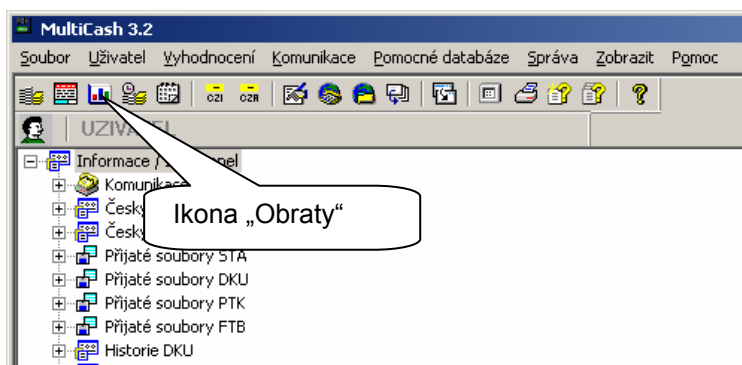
MultiCash 3.2

Soubor Uživatel Vyhodnocení Komunikace Pomocné databáze Správa Zobrazit Pomoc

CZI CZB

UZIVA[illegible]EL

Informace / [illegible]

Komunikac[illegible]

Česky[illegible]

Česky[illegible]

Ikona „Obraty“

Přijaté soubory STA

Přijaté soubory DKU

Přijaté soubory PTK

Přijaté soubory FTB

Historie DKU